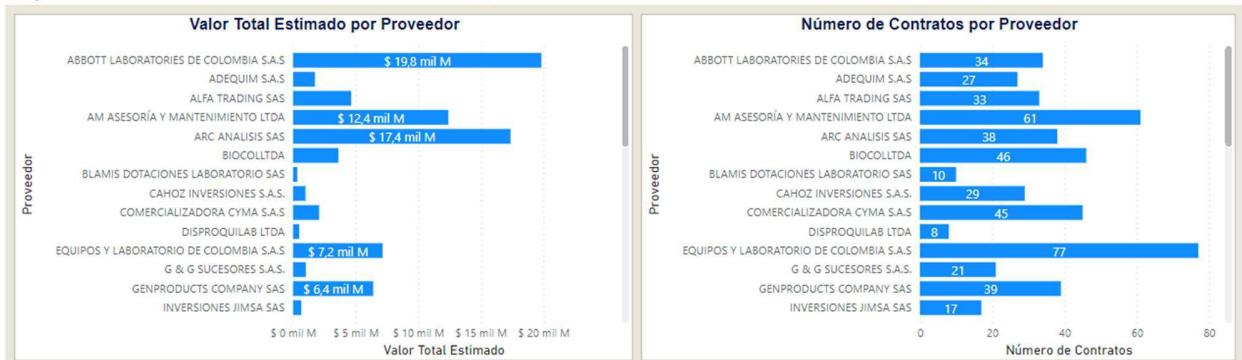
Valor Total Estimado por Proveedor

Proveedor

ABBOTT LABORATORIES DE COLOMBIA S.A.S $ 19,8 mil M
ADEQUIM S.A.S
ALFA TRADING SAS
AM ASESORÍA Y MANTENIMIENTO LTDA $ 12,4 mil M
ARC ANALISIS SAS $ 17,4 mil M
BIOCOLLTDA
BLAMIS DOTACIONES LABORATORIO SAS
CAHOZ INVERSIONES S.A.S.
COMERCIALIZADORA CYMA S.A.S
DISPROQUILAB LTDA
EQUIPOS Y LABORATORIO DE COLOMBIA S.A.S $ 7,2 mil M
G & G SUCESORES S.A.S.
GENPRODUCTS COMPANY SAS $ 6,4 mil M
INVERSIONES JIMSA SAS

$ 0 mil M $ 5 mil M $ 10 mil M $ 15 mil M $ 20 mil M
Valor Total Estimado

Número de Contratos por Proveedor

Proveedor

ABBOTT LABORATORIES DE COLOMBIA S.A.S 34
ADEQUIM S.A.S 27
ALFA TRADING SAS 33
AM ASESORÍA Y MANTENIMIENTO LTDA 61
ARC ANALISIS SAS 38
BIOCOLLTDA 46
BLAMIS DOTACIONES LABORATORIO SAS 10
CAHOZ INVERSIONES S.A.S. 29
COMERCIALIZADORA CYMA S.A.S 45
DISPROQUILAB LTDA 8
EQUIPOS Y LABORATORIO DE COLOMBIA S.A.S 77
G & G SUCESORES S.A.S. 21
GENPRODUCTS COMPANY SAS 39
INVERSIONES JIMSA SAS 17

0 20 40 60 80
Número de Contratos